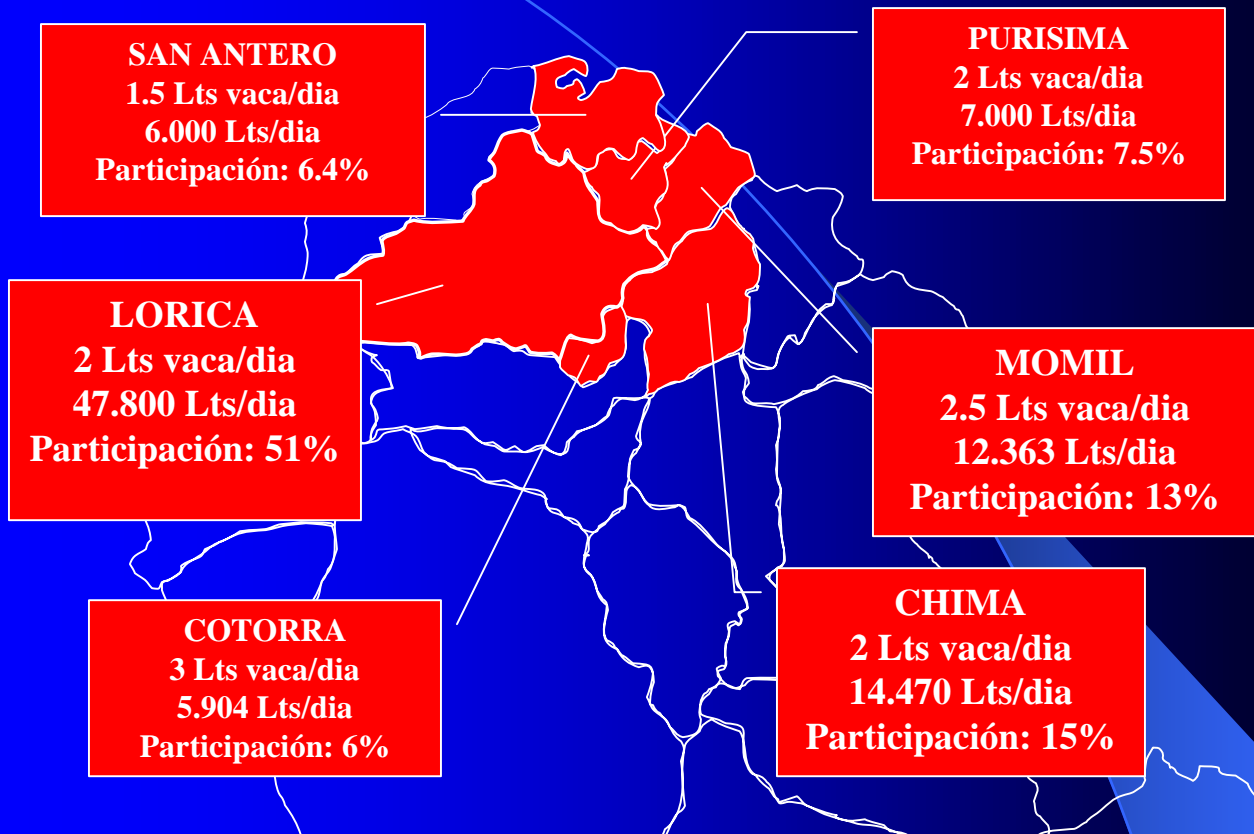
SAN ANTERO
1.5 Lts vaca/dia
6.000 Lts/dia
Participación: 6.4%

PURISIMA
2 Lts vaca/dia
7.000 Lts/dia
Participación: 7.5%

LORICA
2 Lts vaca/dia
47.800 Lts/dia
Participación: 51%

MOMIL
2.5 Lts vaca/dia
12.363 Lts/dia
Participación: 13%

COTORRA
3 Lts vaca/dia
5.904 Lts/dia
Participación: 6%

CHIMA
2 Lts vaca/dia
14.470 Lts/dia
Participación: 15%